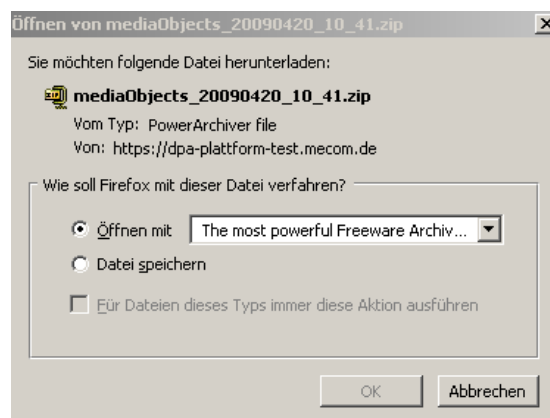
Öffnen von mediaObjects_20090420_10_41.zip

×

Sie möchten folgende Datei herunterladen:

mediaObjects_20090420_10_41.zip

Vom Typ: PowerArchiver file

Von: https://dpa-plattform-test.mecom.de

Wie soll Firefox mit dieser Datei verfahren?

Öffnen mit The most powerful Freeware Archiv...

Datei speichern

Für Dateien dieses Typs immer diese Aktion ausführen

OK

Abbrechen